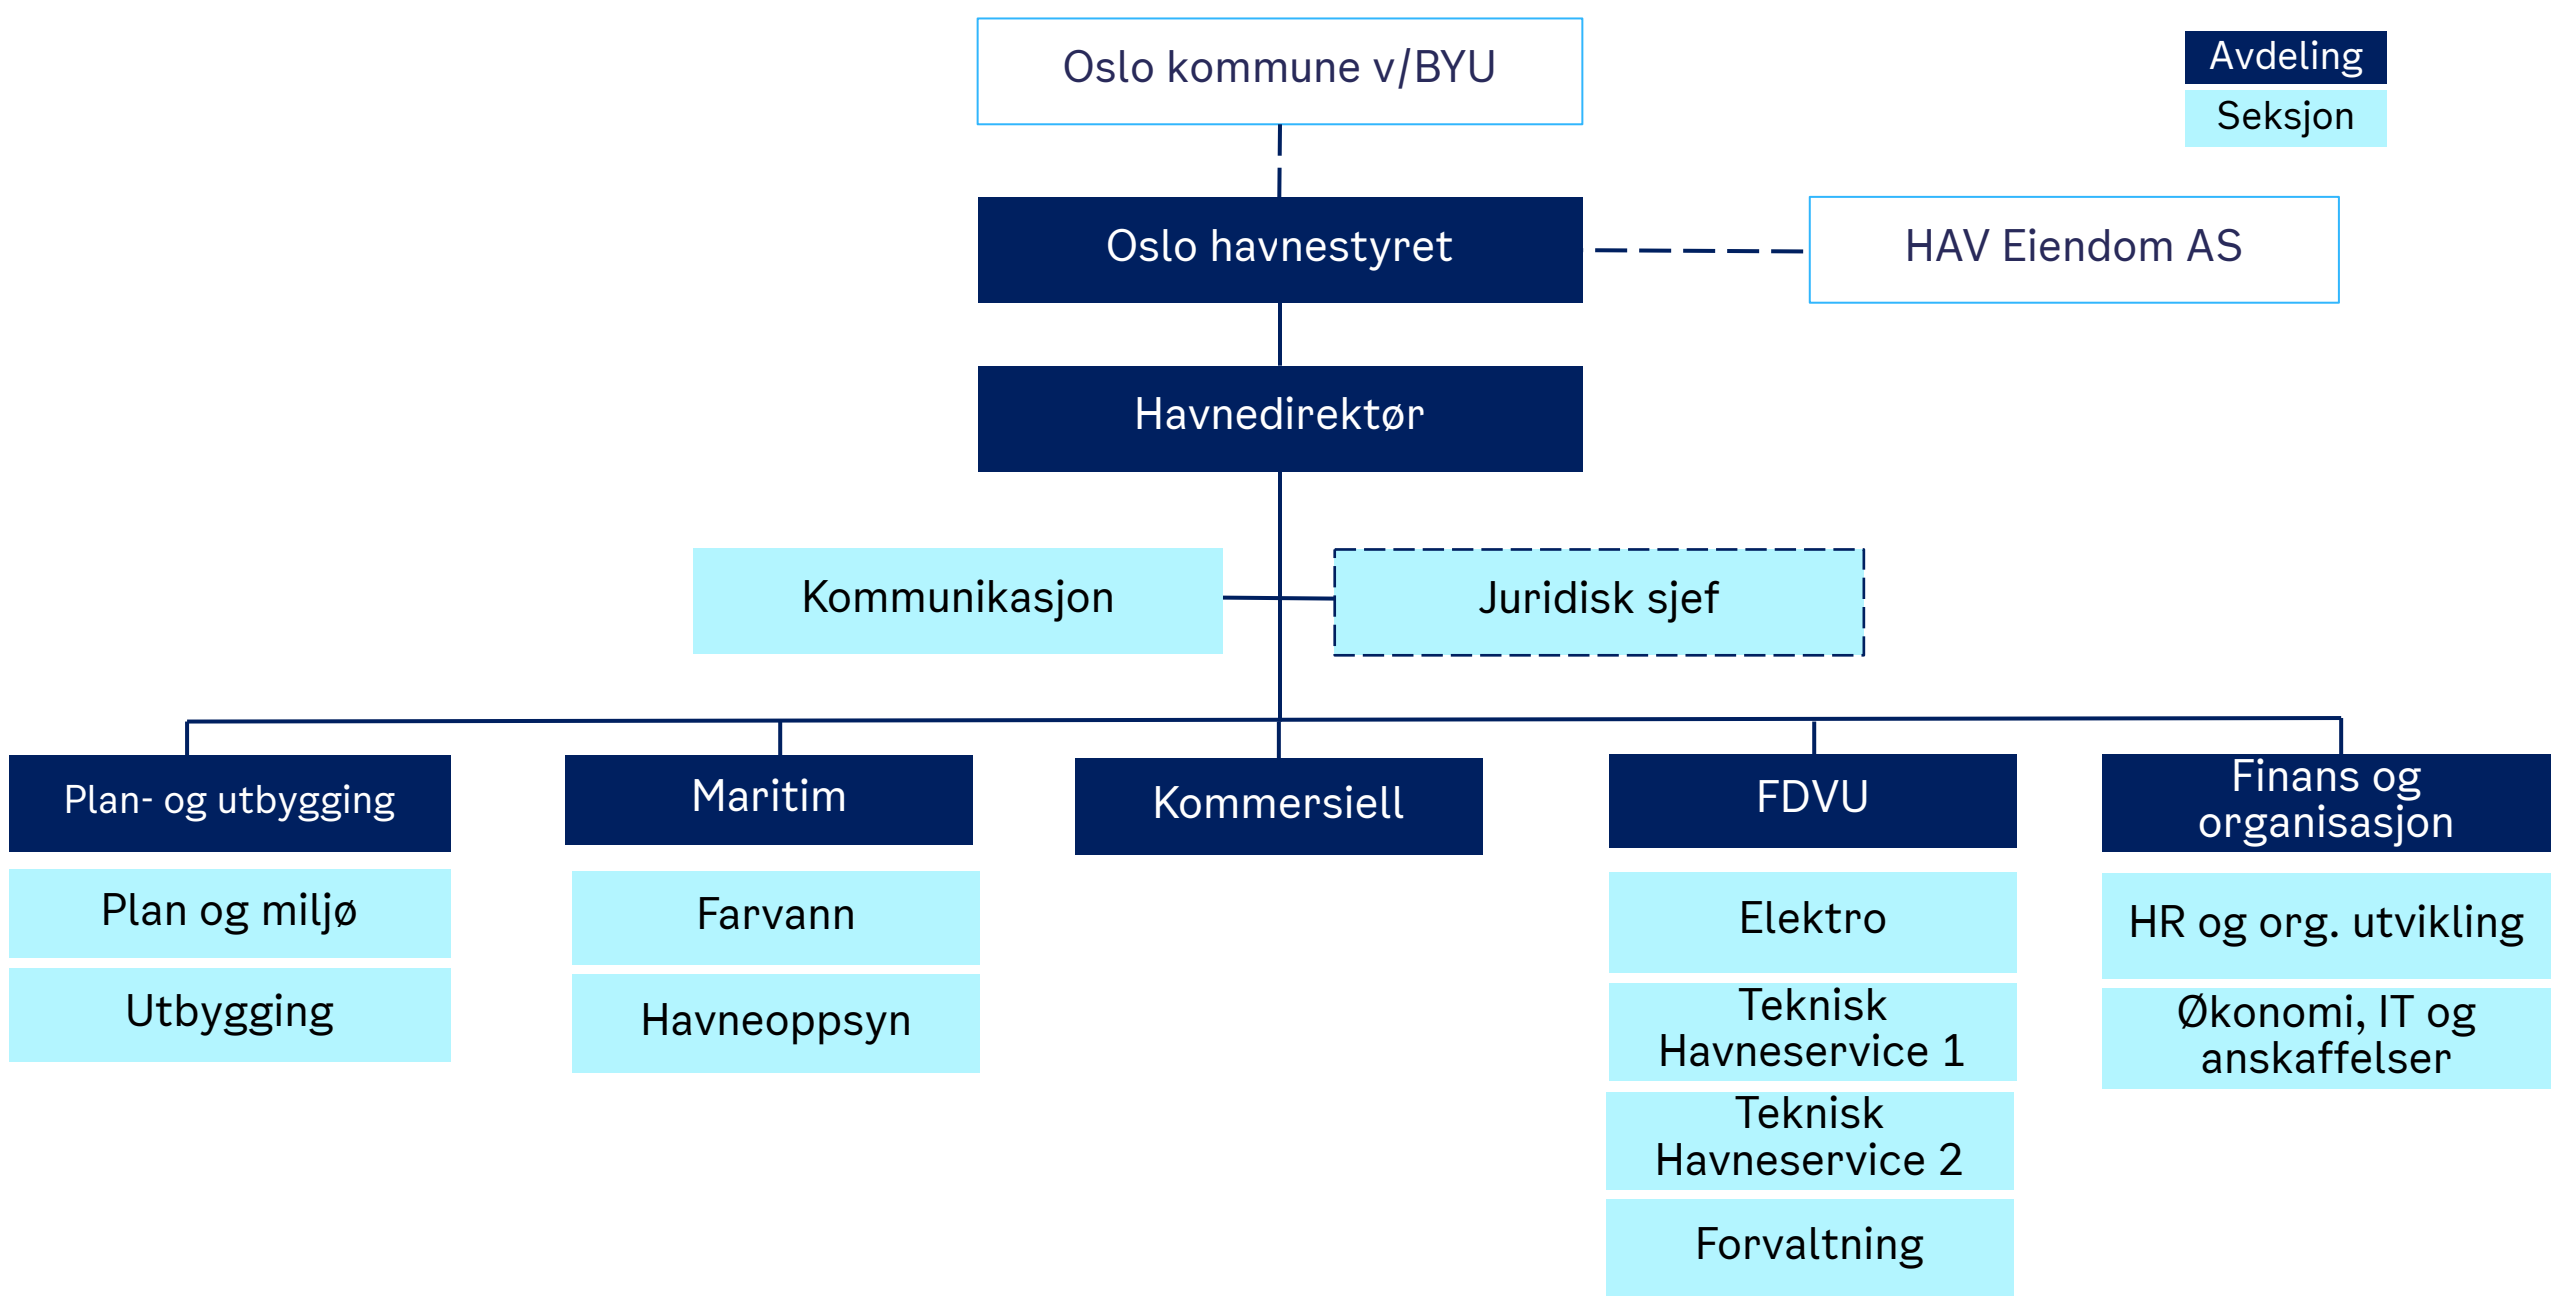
Oslo kommune v/BYU

Avdeling

Seksjon

Oslo havnestyret

HAV Eiendom AS

Havnedirektør

Kommunikasjon

Juridisk sjef

Plan- og utbygging

Plan og miljø

Utbygging

Maritim

Farvann

Havneoppsyn

Kommersiell

FDVU

Elektro

Teknisk Havneservice 1

Teknisk Havneservice 2

Forvaltning

Finans og organisasjon

HR og org. utvikling

Økonomi, IT og anskaffelser